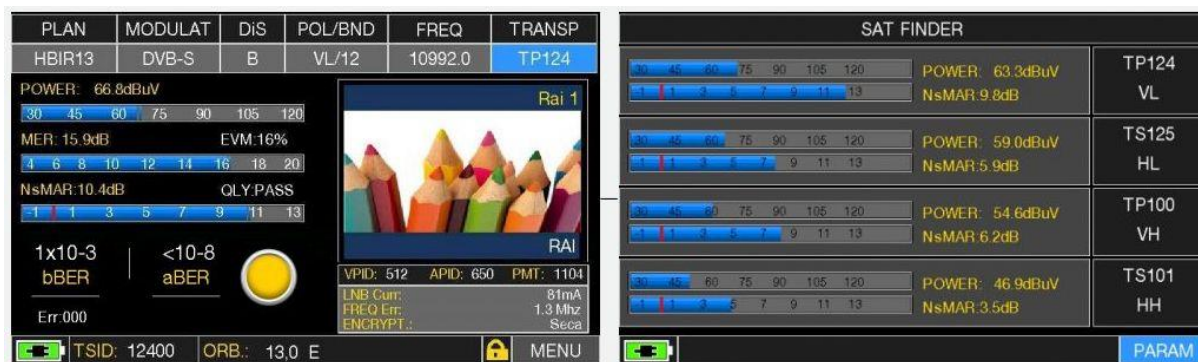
| PLAN | MODULAT | DiS | POL/BND | FREQ | TRANSP |
|---|---|---|---|---|---|
| HBIR13 | DVB-S | B | VL/12 | 10992.0 | TP124 |

POWER: 66.8dBuV
30 45 60 75 90 105 120
MER: 15.9dB EVM:16%
4 6 8 10 12 14 16 18 20
NsMAR:10.4dB QLY:PASS
-1 1 3 5 7 9 11 13

1x10-3
bBER

<10-8
aBER

Err:000

Rai 1

RAI

VPID: 512 APID: 650 PMT: 1104
LNB Curr: 81mA
FREQ Err: 1.3 Mhz
ENCRYPT.: Seca

TSID: 12400 ORB.: 13,0 E MENU

SAT FINDER

30 45 60 75 90 105 120
-1 1 3 5 7 9 11 13
POWER: 63.3dBuV
NsMAR:9.8dB
TP124
VL

30 45 60 75 90 105 120
-1 1 3 5 7 9 11 13
POWER: 59.0dBuV
NsMAR:5.9dB
TS125
HL

30 45 60 75 90 105 120
-1 1 3 5 7 9 11 13
POWER: 54.6dBuV
NsMAR:6.2dB
TP100
VH

30 45 60 75 90 105 120
-1 1 3 5 7 9 11 13
POWER: 46.9dBuV
NsMAR:3.5dB
TS101
HH

PARAM